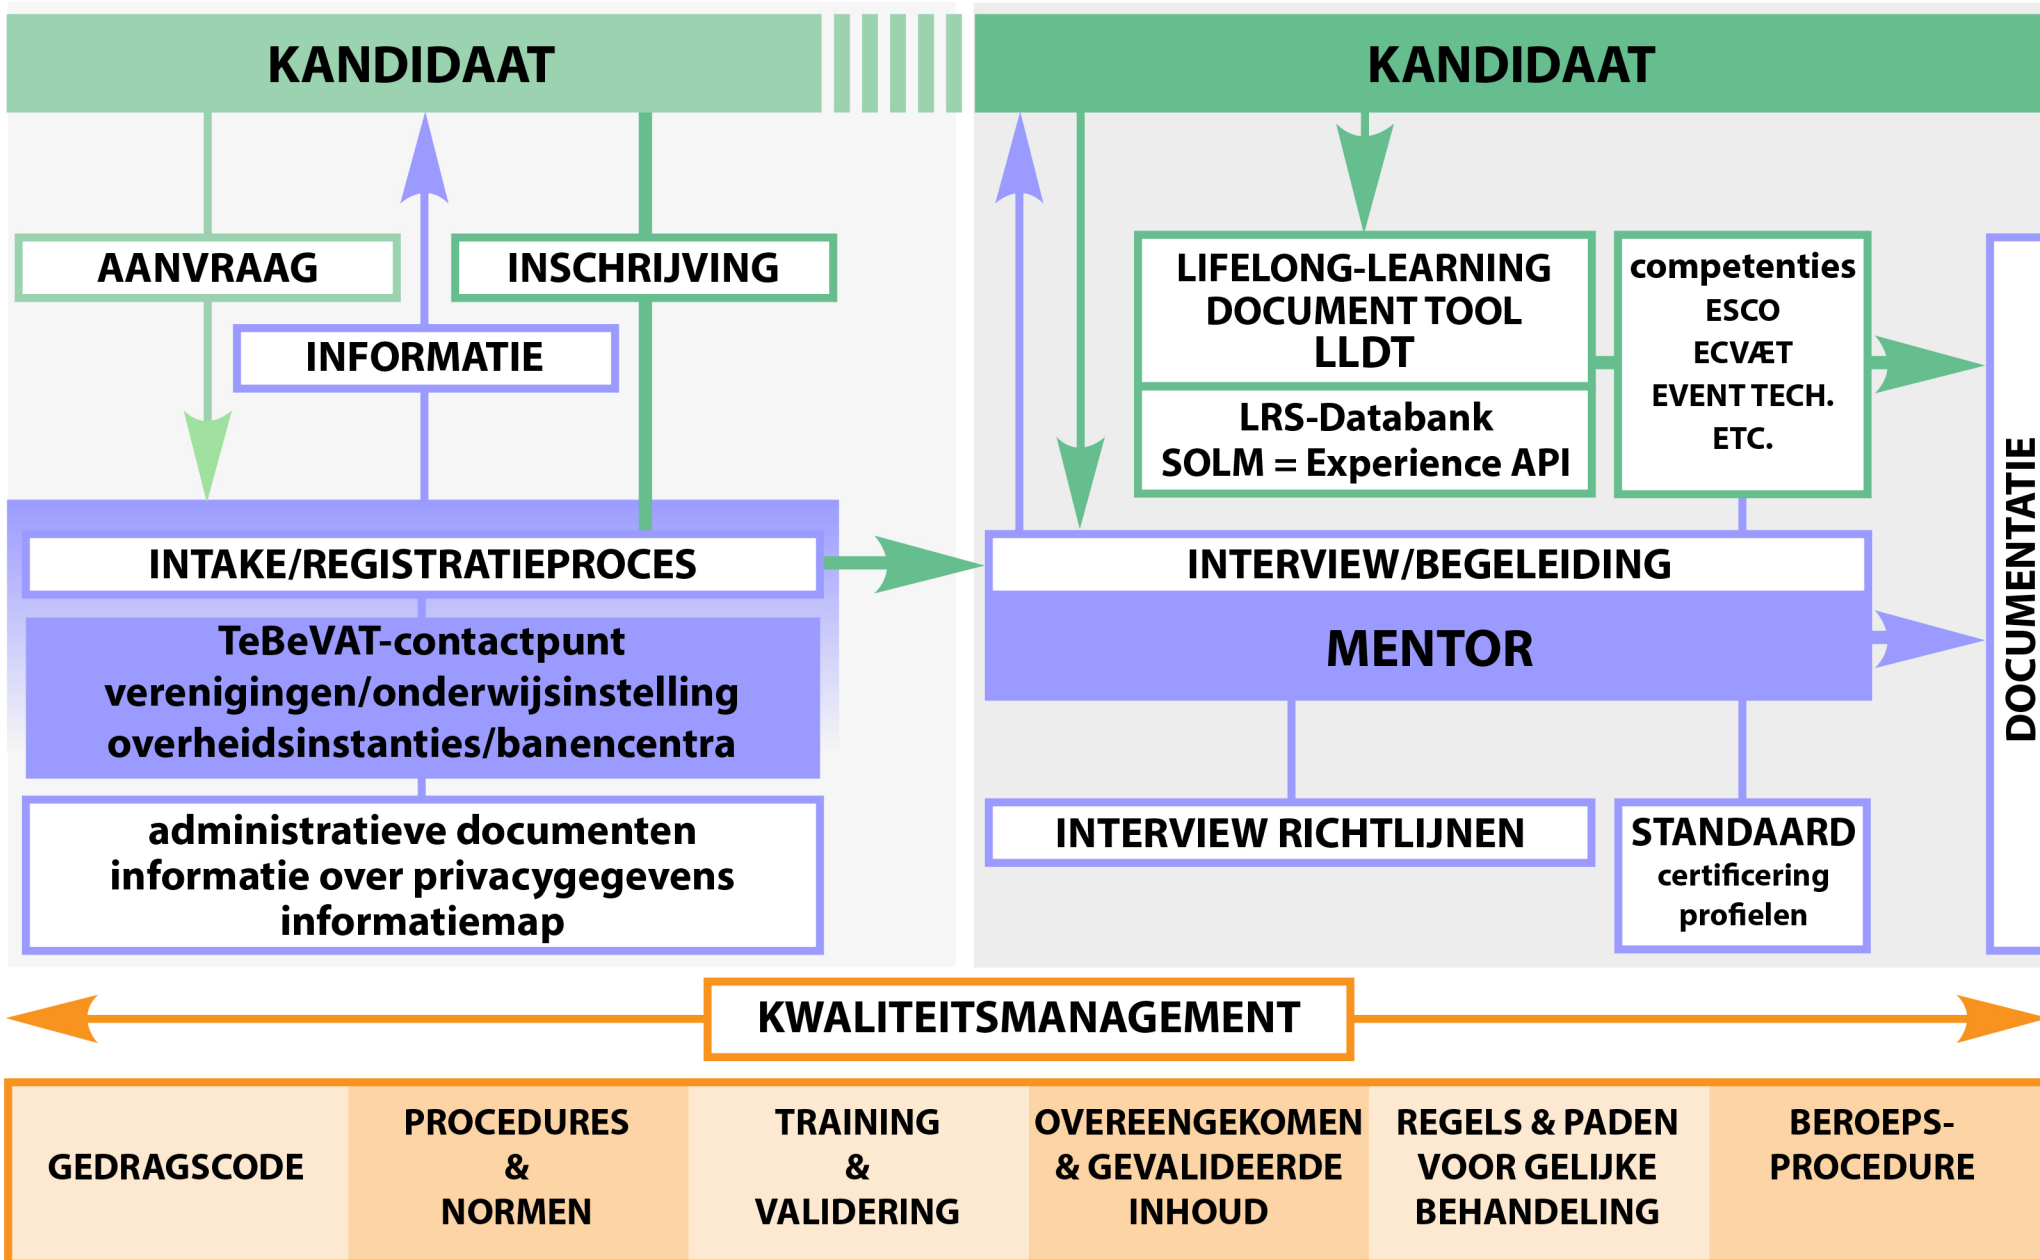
KANDIDAAT

AANVRAAG

INSCHRIJVING

INFORMATIE

INTAKE/REGISTRATIEPROCES

TeBeVAT-contactpunt
verenigingen/onderwijsinstelling
overheidsinstanties/banencentra

administratieve documenten
informatie over privacygegevens
informatiemap

KANDIDAAT

LIFELONG-LEARNING
DOCUMENT TOOL
LLDT

LRS-Databank
SOLM = Experience API

competenties
ESCO
ECVÆT
EVENT TECH.
ETC.

DOCUMENTATIE

INTERVIEW/BEGELEIDING

MENTOR

INTERVIEW RICHTLIJNEN

STANDAARD
certificering
profielen

KWALITEITSMANAGEMENT

| GEDRAGSCODE | PROCEDURES & NORMEN | TRAINING & VALIDERING | OVEREENGEKOMEN & GEVALIDEERDE INHOUD | REGELS & PADEN VOOR GELIJKE BEHANDELING | BEROEPS-PROCEDURE |
|---|---|---|---|---|---|